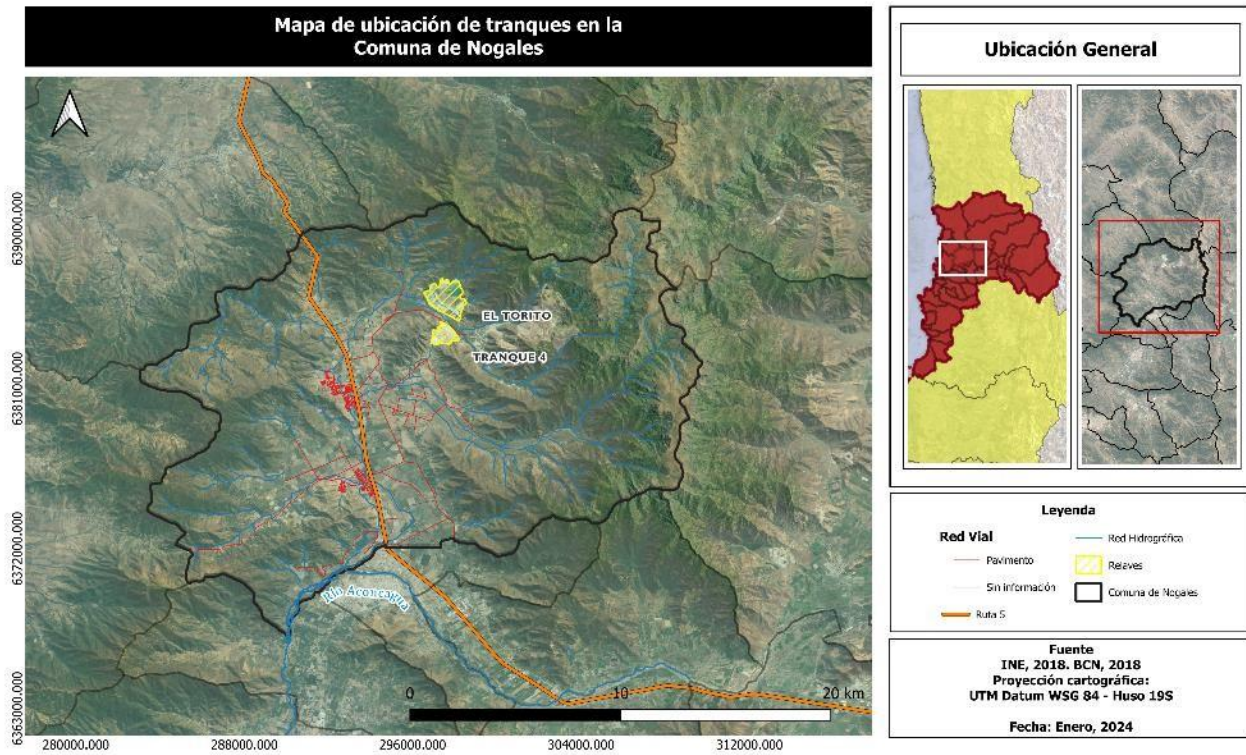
Mapa de ubicación de tranques en la Comuna de Nogales

6390000.000
6381000.000
6372000.000
6363000.000

EL TORITO
TRANQUE 4
Río Aconcagua

0 10 20 km

280000.000 288000.000 296000.000 304000.000 312000.000

Ubicación General

Leyenda

Red Vial
Pavimento
Sin información
Ruta 5
Red Hidrográfica
Relaves
Comuna de Nogales

Fuente
INE, 2018. BCN, 2018
Proyección cartográfica:
UTM Datum WSG 84 - Huso 19S

Fecha: Enero, 2024